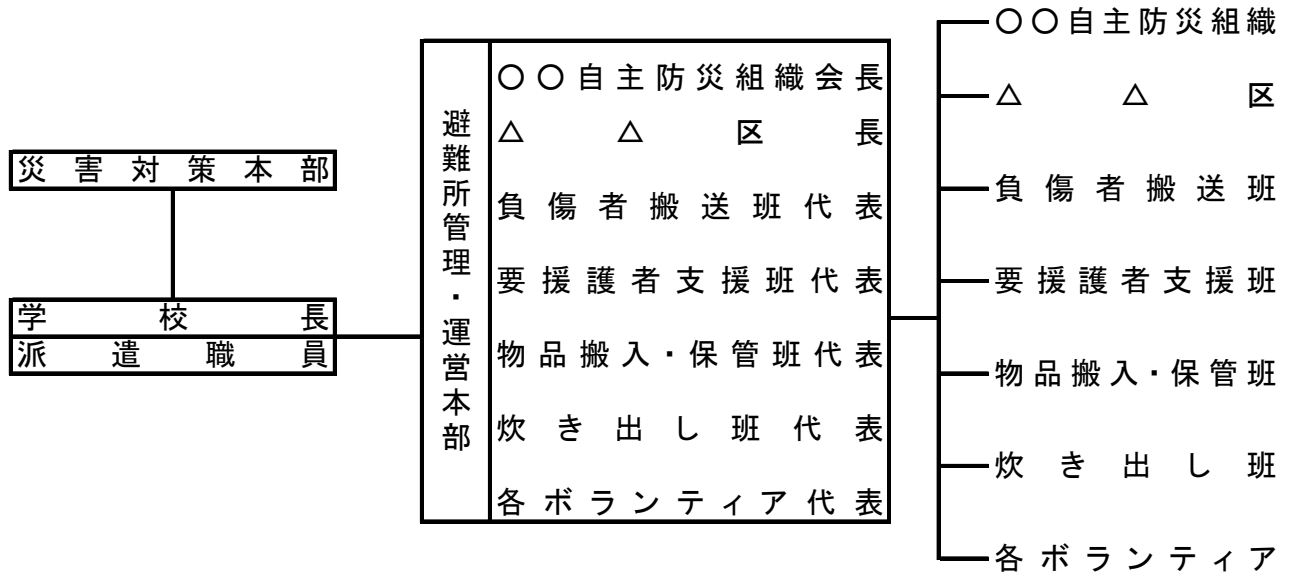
災害対策本部

学校長
派遣職員

避難所管理・運営本部

○○自主防災組織会長
△△区長
負傷者搬送班代表
要援護者支援班代表
物品搬入・保管班代表
炊き出し班代表
各ボランティア代表

○○自主防災組織
△△区
負傷者搬送班
要援護者支援班
物品搬入・保管班
炊き出し班
各ボランティア